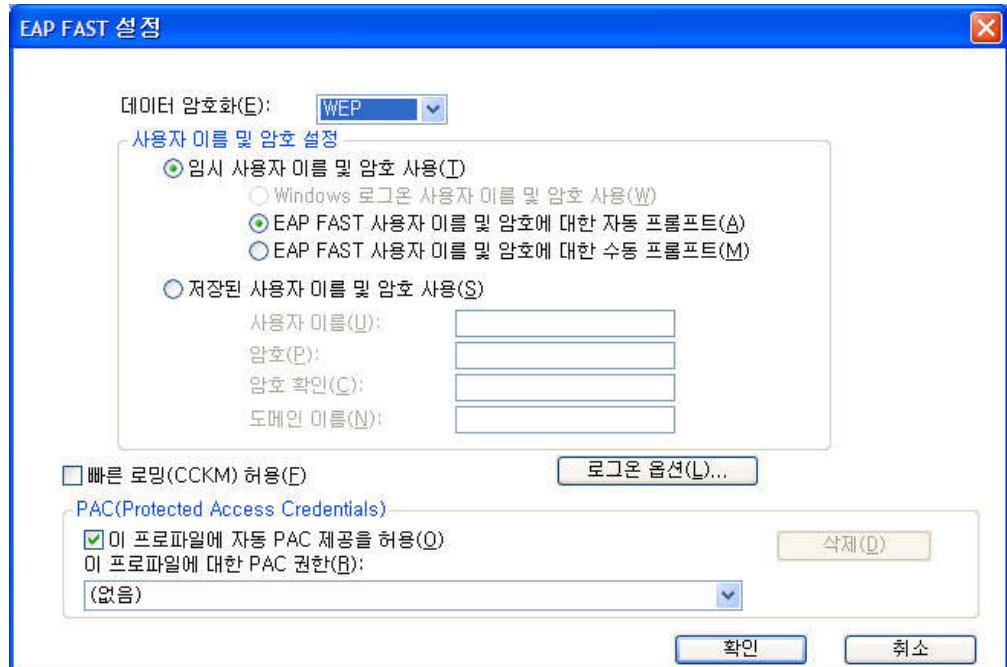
EAP FAST 설정

데이터 암호화(E): WEP

사용자 이름 및 암호 설정

임시 사용자 이름 및 암호 사용(T)

Windows 로그온 사용자 이름 및 암호 사용(W)

EAP FAST 사용자 이름 및 암호에 대한 자동 프롬프트(A)

EAP FAST 사용자 이름 및 암호에 대한 수동 프롬프트(M)

저장된 사용자 이름 및 암호 사용(S)

사용자 이름(U):

암호(P):

암호 확인(C):

도메인 이름(N):

빠른 로밍(CCKM) 허용(F)

로그온 옵션(L)...

PAC(Protected Access Credentials)

이 프로파일에 자동 PAC 제공을 허용(O)

이 프로파일에 대한 PAC 권한(R):

삭제(D)

(없음)

확인

취소